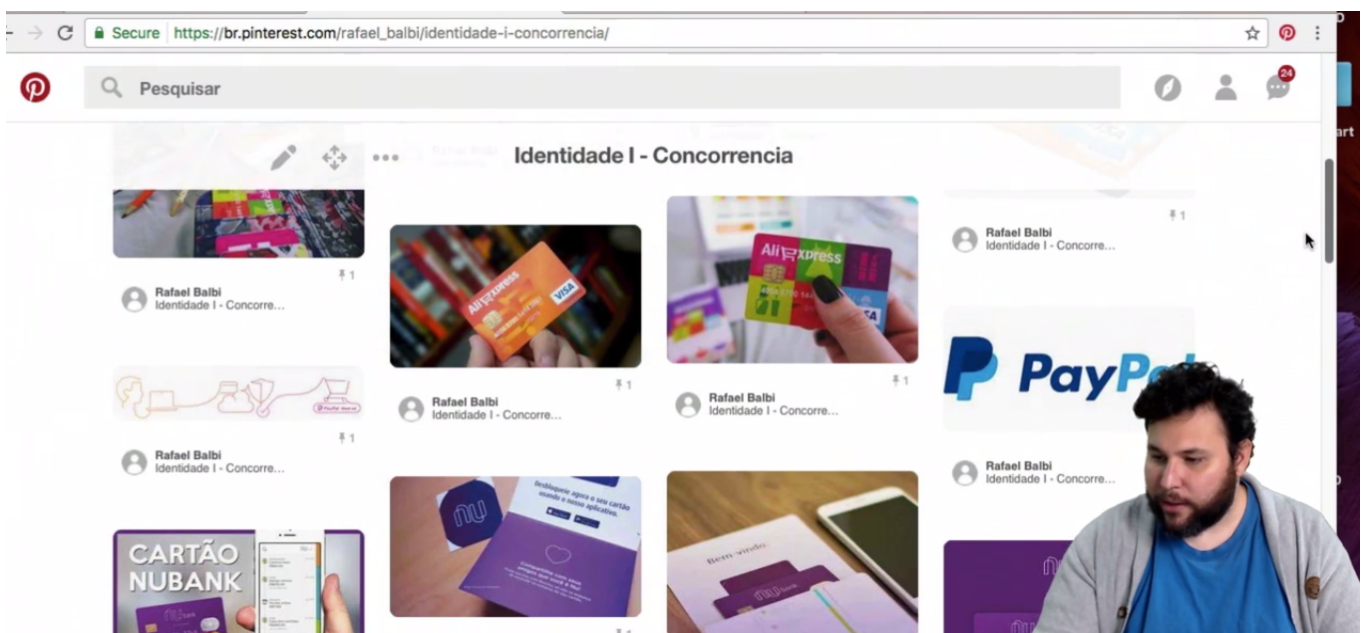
Secure https://br.pinterest.com/rafael_balbi/identidade-i-concorrencia/

Pesquisar

24

Identidade I - Concorrencia

1

Rafael Balbi
Identidade I - Concorre...

1

Rafael Balbi
Identidade I - Concorre...

CARTÃO NUBANK

AliExpress VISA

1

Rafael Balbi
Identidade I - Concorre...

nu

Desbloqueie agora o seu cartão usando o nosso aplicativo.

AliExpress VISA

1

Rafael Balbi
Identidade I - Concorre...

Bem-vindo

nu bank

1

Rafael Balbi
Identidade I - Concorre...

PayPal

Rafael Balbi
Identidade I - Concorre...

nu